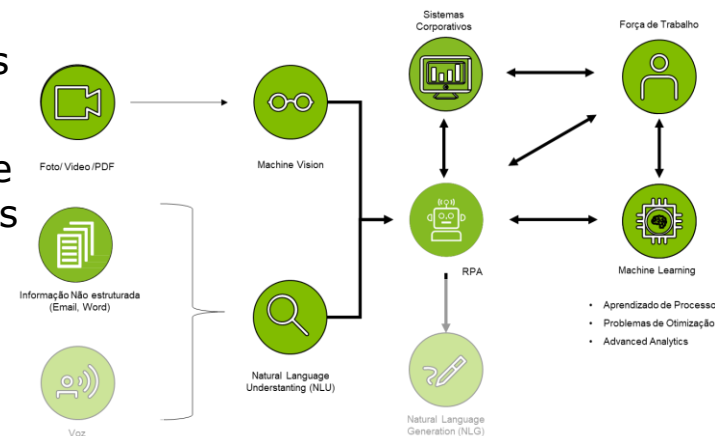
s

e
s

Foto/ Video /PDF

Machine Vision

Sistemas Corporativos

Força de Trabalho

RPA

Machine Learning

Informação Não estruturada (Email, Word)

Natural Language Understanting (NLU)

Voz

Natural Language Generation (NLG)

• Aprendizado de Processo
• Problemas de Otimização
• Advanced Analytics